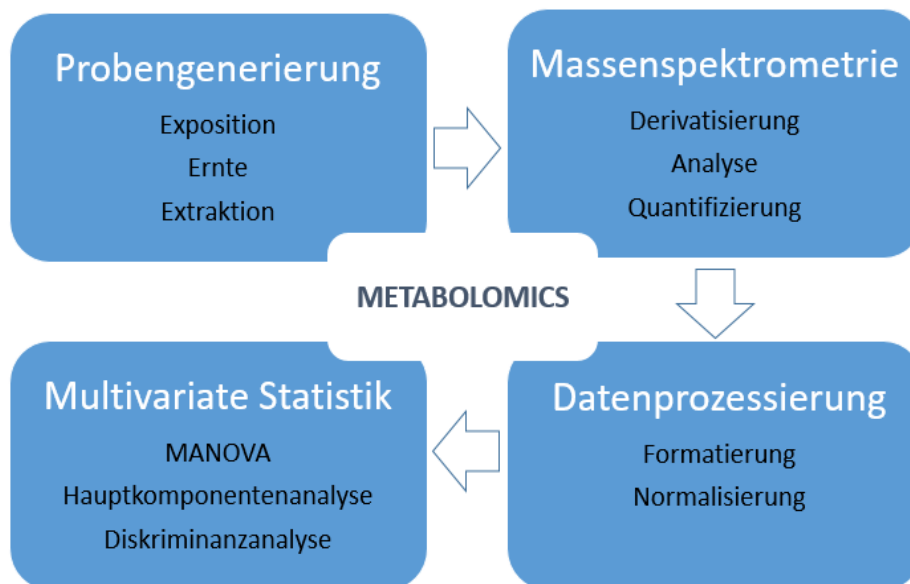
Probengenerierung
Exposition
Ernte
Extraktion

Massenspektrometrie
Derivatisierung
Analyse
Quantifizierung

METABOLOMICS

Multivariate Statistik
MANOVA
Hauptkomponentenanalyse
Diskriminanzanalyse

Datenprozessierung
Formatierung
Normalisierung